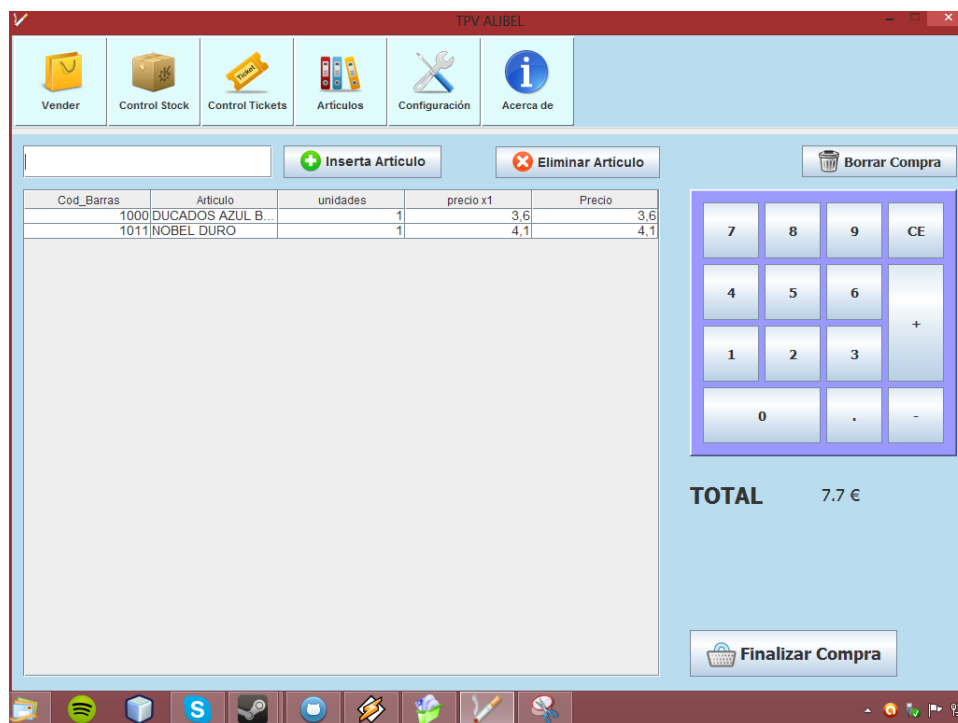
TPV ALIBEL

Vender
Control Stock
Control Tickets
Articulos
Configuración
Acerca de

Inserta Articulo
Eliminar Articulo
Borrar Compra

| Cod_Barras | Articulo | unidades | precio x1 | Precio |
|---|---|---|---|---|
| 1000 | DUCADOS AZUL B... | 1 | 3,6 | 3,6 |
| 1011 | NOBEL DURO | 1 | 4,1 | 4,1 |

7 8 9 CE
4 5 6 +
1 2 3
0 . -

TOTAL 7.7 €

Finalizar Compra